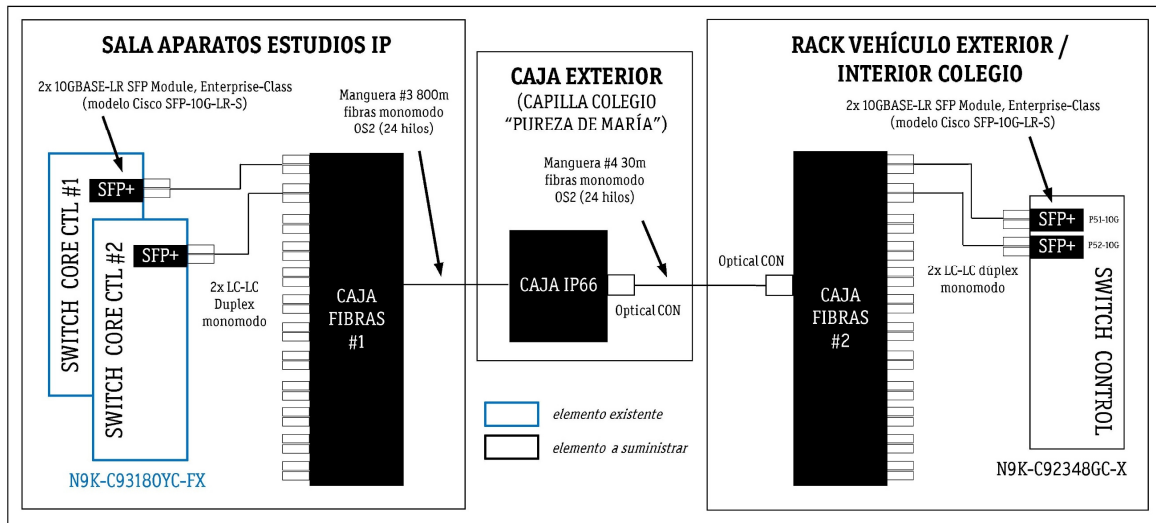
SALA APARATOS ESTUDIOS IP

2x 10GBASE-LR SFP Module, Enterprise-Class (modelo Cisco SFP-10G-LR-S)

SFP+

SFP+

SWITCH CORE CTL #1

SWITCH CORE CTL #2

2x LC-LC Duplex monomodo

Manguera #3 800m fibras monomodo OS2 (24 hilos)

CAJA FIBRAS #1

N9K-C93180YC-FX

CAJA EXTERIOR
(CAPILLA COLEGIO "PUREZA DE MARÍA")

Manguera #4 30m fibras monomodo OS2 (24 hilos)

CAJA IP66

Optical CON

elemento existente

elemento a suministrar

RACK VEHÍCULO EXTERIOR / INTERIOR COLEGIO

2x 10GBASE-LR SFP Module, Enterprise-Class (modelo Cisco SFP-10G-LR-S)

Optical CON

CAJA FIBRAS #2

2x LC-LC dúplex monomodo

SFP+ P51-10G

SFP+ P52-10G

SWITCH CONTROL

N9K-C92348GC-X